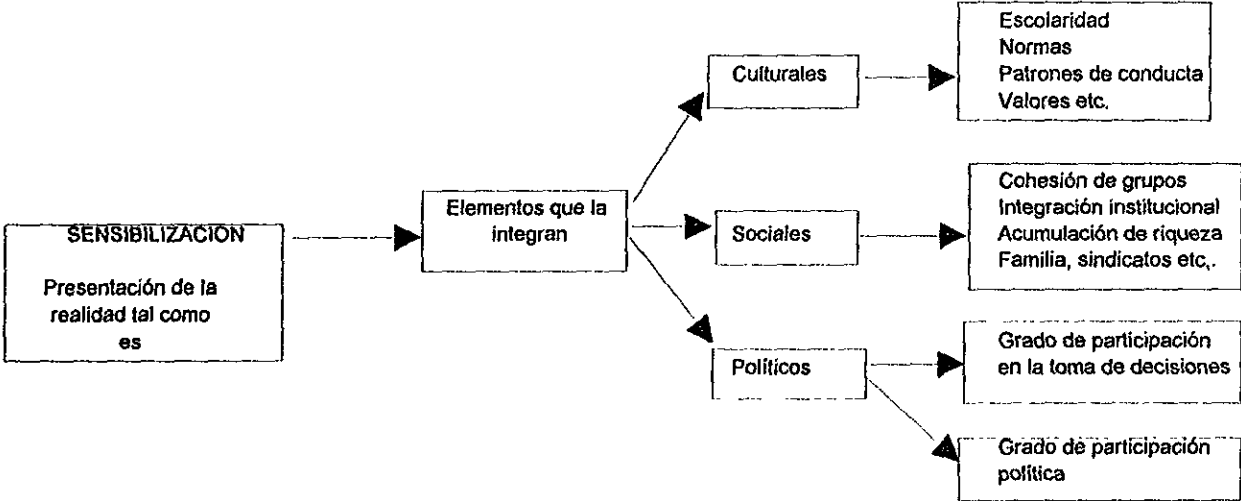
SENSIBILIZACION

Presentación de la realidad tal como es

Elementos que la integran

Culturales

Escolaridad
Normas
Patrones de conducta
Valores etc.

Sociales

Cohesión de grupos
Integración institucional
Acumulación de riqueza
Familia, sindicatos etc,.

Políticos

Grado de participación en la toma de decisiones

Grado de participación política